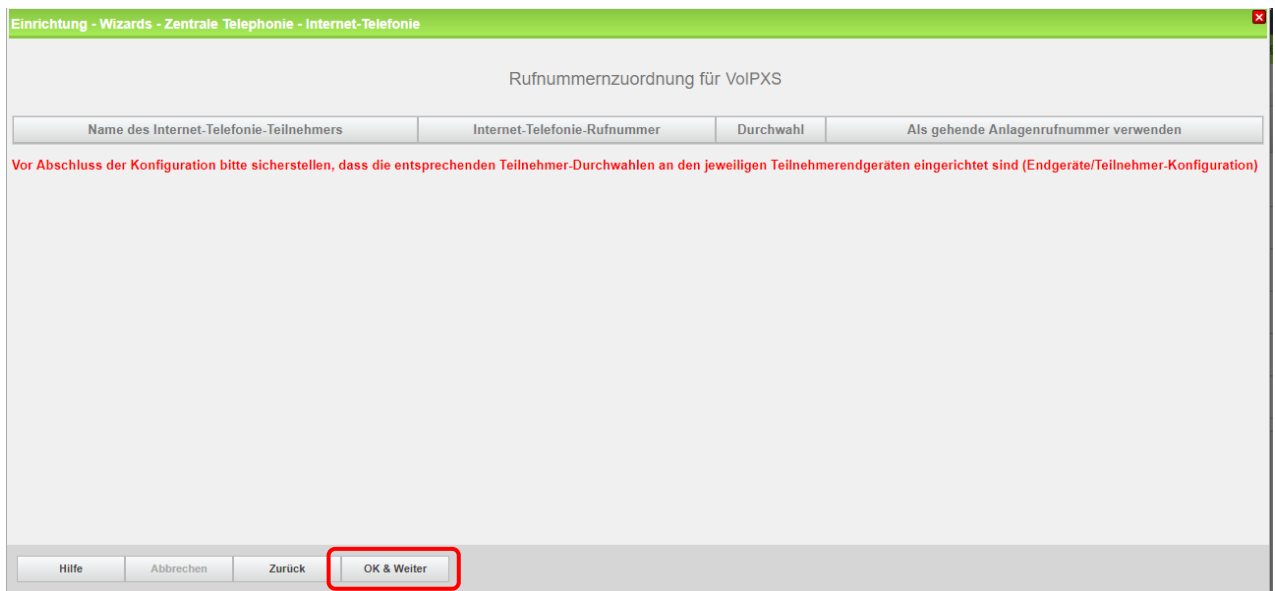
Einrichtung - Wizards - Zentrale Telephonie - Internet-Telefonie

Rufnummernzuordnung für VoIPXS

| Name des Internet-Telefonie-Teilnehmers | Internet-Telefonie-Rufnummer | Durchwahl | Als gehende Anlagenrufnummer verwenden |
|---|---|---|---|

Vor Abschluss der Konfiguration bitte sicherstellen, dass die entsprechenden Teilnehmer-Durchwahlen an den jeweiligen Teilnehmerendgeräten eingerichtet sind (Endgeräte/Teilnehmer-Konfiguration)

Hilfe Abbrechen Zurück OK & Weiter